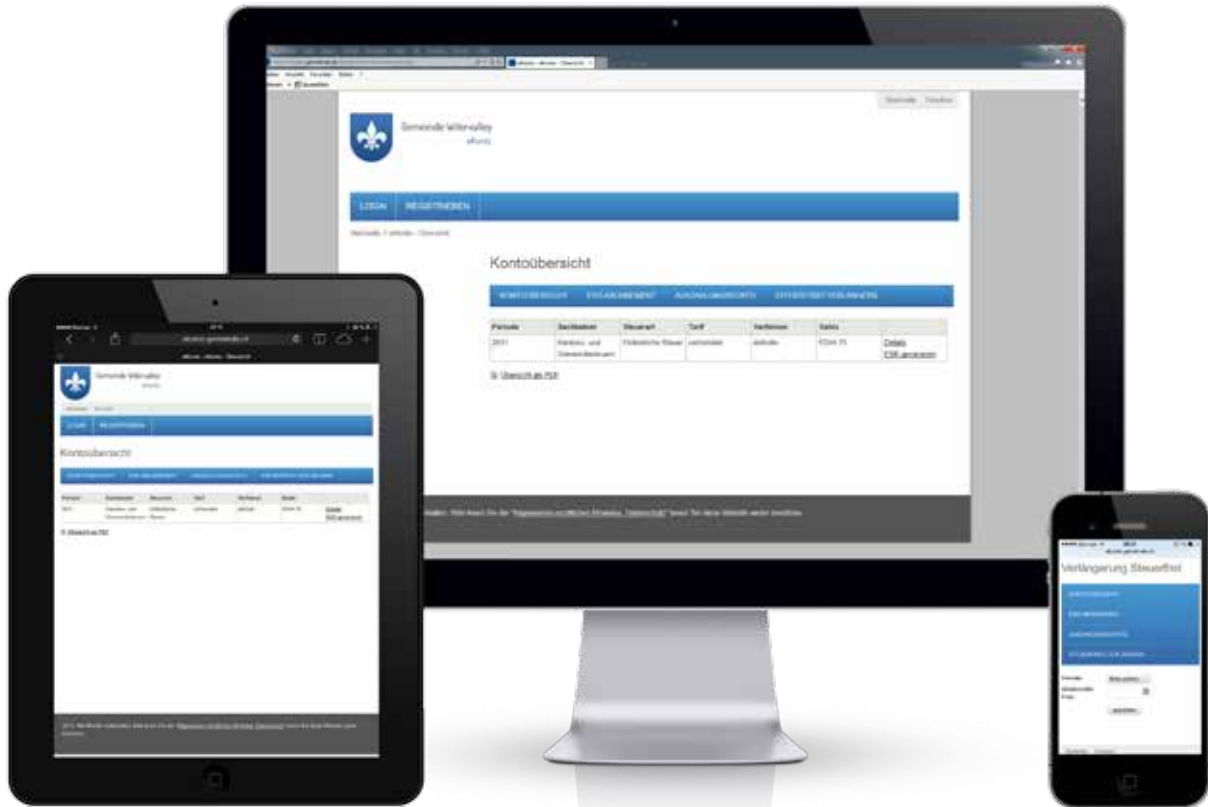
Gemeinde Wittenvalley
eKonto

LOGIN
REGISTRIEREN

Kontoübersicht

KONTOÜBERSICHT
ESR-ABONNEMENT
AUSZAHLUNGSKONTO
STEUERFRIST VERLÄNGERN

| Periode | Sachkatalog | Steuerart | Tarif | Verfahren | Saldo | |
|---|---|---|---|---|---|---|
| 2011 | Kantons- und Gemeindesteuern | Ordentliche Steuer | verheiratet | definitiv | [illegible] | Details ESR generieren |

Übersicht als PDF

Gemeinde Wittenvalley
eKonto

LOGIN
REGISTRIEREN

Kontoübersicht

| Periode | Sachkatalog | Steuerart | Tarif | Verfahren | Saldo | |
|---|---|---|---|---|---|---|
| 2011 | Kantons- und Gemeindesteuern | Ordentliche Steuer | verheiratet | definitiv | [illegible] | Details ESR generieren |

Übersicht als PDF

Verlängerung Steuerfrist

KONTOÜBERSICHT
ESR-ABONNEMENT
AUSZAHLUNGSKONTO
STEUERFRIST VERLÄNGERN